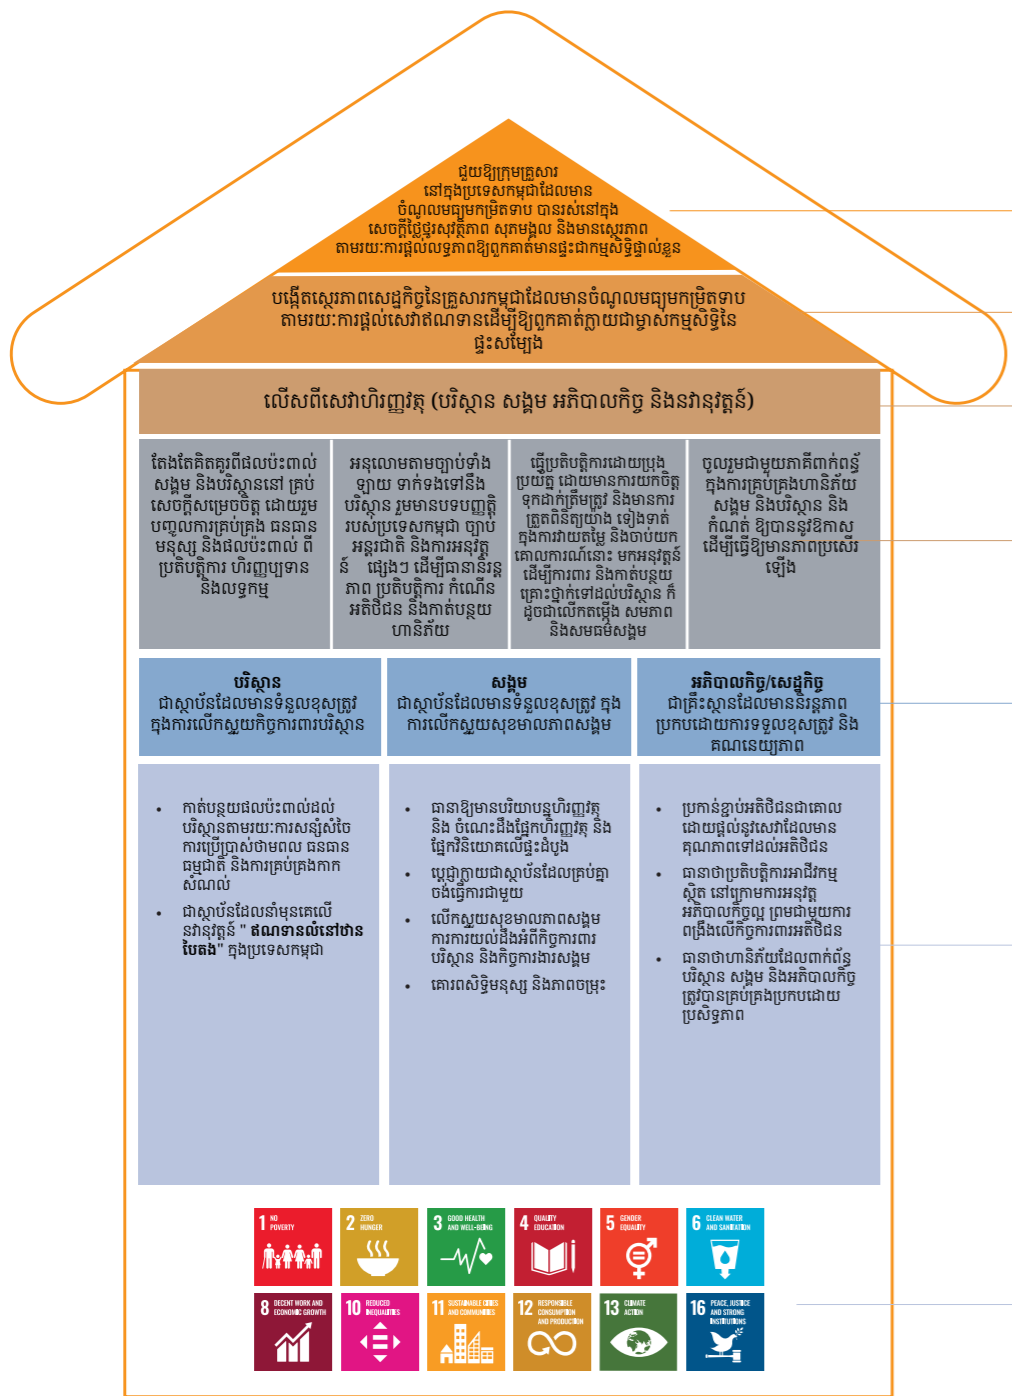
ជួយឱ្យក្រុមគ្រួសារ នៅក្នុងប្រទេសកម្ពុជាដែលមាន ចំណូលមធ្យមកម្រិតទាប បានរស់នៅក្នុង សេចក្តីថ្លៃថ្នូរសុវត្ថិភាព សុភមង្គល និងមានស្ថេរភាព តាមរយៈការផ្តល់លទ្ធភាពឱ្យពួកគាត់មានផ្ទះជាកម្មសិទ្ធិផ្ទាល់ខ្លួន

បង្កើតស្ថេរភាពសេដ្ឋកិច្ចនៃគ្រួសារកម្ពុជាដែលមានចំណូលមធ្យមកម្រិតទាប តាមរយៈការផ្តល់សេវាឥណទានដើម្បីឱ្យពួកគាត់ក្លាយជាម្ចាស់កម្មសិទ្ធិនៃផ្ទះសម្បែង

លើសពីសេវាហិរញ្ញវត្ថុ (បរិស្ថាន សង្គម អភិបាលកិច្ច និងនវានុវត្តន៍)

តែងតែគិតគូរពីផលប៉ះពាល់សង្គម និងបរិស្ថាននៅ គ្រប់សេចក្តីសម្រេចចិត្ត ដោយរួមបញ្ចូលការគ្រប់គ្រង ធនធានមនុស្ស និងផលប៉ះពាល់ ពីប្រតិបត្តិការ ហិរញ្ញប្បទាន និងលទ្ធកម្ម

អនុលោមតាមច្បាប់ទាំងឡាយ ទាក់ទងទៅនឹងបរិស្ថាន រួមមានបទបញ្ញត្តិរបស់ប្រទេសកម្ពុជា ច្បាប់អន្តរជាតិ និងការអនុវត្តន៍ ផ្សេងៗ ដើម្បីធានានិរន្តរភាព ប្រតិបត្តិការ កំណើន អតិថិជន និងកាត់បន្ថយហានិភ័យ

ធ្វើប្រតិបត្តិការដោយប្រុងប្រយ័ត្ន ដោយមានការយកចិត្តទុកដាក់ត្រឹមត្រូវ និងមានការត្រួតពិនិត្យយ៉ាង ទៀងទាត់ ក្នុងការវាយតម្លៃ និងចាប់យកគោលការណ៍នោះ មកអនុវត្តន៍ដើម្បីការពារ និងកាត់បន្ថយគ្រោះថ្នាក់ទៅដល់បរិស្ថាន ក៏ដូចជាលើកតម្កើង សមភាព និងសមធម៌សង្គម

ចូលរួមជាមួយភាគីពាក់ព័ន្ធ ក្នុងការគ្រប់គ្រងហានិភ័យ សង្គម និងបរិស្ថាន និងកំណត់ ឱ្យបាននូវឱកាស ដើម្បីធ្វើឱ្យមានភាពប្រសើរឡើង

បរិស្ថាន
ជាស្ថាប័នដែលមានទំនួលខុសត្រូវ ក្នុងការលើកស្ទួយកិច្ចការពារបរិស្ថាន

សង្គម
ជាស្ថាប័នដែលមានទំនួលខុសត្រូវ ក្នុងការលើកស្ទួយសុខមាលភាពសង្គម

អភិបាលកិច្ច/សេដ្ឋកិច្ច
ជាគ្រឹះស្ថានដែលមាននិរន្តរភាព ប្រកបដោយការទទួលខុសត្រូវ និងគណនេយ្យភាព

• កាត់បន្ថយផលប៉ះពាល់ដល់បរិស្ថានតាមរយៈការសន្សំសំចៃការប្រើប្រាស់ថាមពល ធនធានធម្មជាតិ និងការគ្រប់គ្រងកាកសំណល់
• ជាស្ថាប័នដែលនាំមុខគេលើនវានុវត្តន៍ " ឥណទានលំនៅឋានបៃតង" ក្នុងប្រទេសកម្ពុជា

• ធានាឱ្យមានបរិយាបន្នហិរញ្ញវត្ថុ និង ចំណេះដឹងផ្នែកហិរញ្ញវត្ថុ និងផ្នែកវិនិយោគលើផ្ទះដំបូង
• ប្តេជ្ញាក្លាយជាស្ថាប័នដែលគ្រប់គ្នាចង់ធ្វើការជាមួយ
• លើកស្ទួយសុខមាលភាពសង្គម ការការយល់ដឹងអំពីកិច្ចការពារបរិស្ថាន និងកិច្ចការងារសង្គម
• គោរពសិទ្ធិមនុស្ស និងពាចម្រុះ

• ប្រកាន់ខ្ជាប់អតិថិជនជាគោល ដោយផ្តល់នូវសេវាដែលមានគុណភាពទៅដល់អតិថិជន
• ធានាថាប្រតិបត្តិការអាជីវកម្មស្ថិត នៅក្រោមការអនុវត្តអភិបាលកិច្ចល្អ ព្រមជាមួយការពង្រឹងលើកិច្ចការពារអតិថិជន
• ធានាថាហានិភ័យដែលពាក់ព័ន្ធបរិស្ថាន សង្គម និងអភិបាលកិច្ចត្រូវបានគ្រប់គ្រងប្រកបដោយប្រសិទ្ធភាព

1 NO POVERTY
2 ZERO HUNGER
3 GOOD HEALTH AND WELL-BEING
4 QUALITY EDUCATION
5 GENDER EQUALITY
6 CLEAN WATER AND SANITATION
8 DECENT WORK AND ECONOMIC GROWTH
10 REDUCED INEQUALITIES
11 SUSTAINABLE CITIES AND COMMUNITIES
12 RESPONSIBLE CONSUMPTION AND PRODUCTION
13 CLIMATE ACTION
16 PEACE, JUSTICE AND STRONG INSTITUTIONS